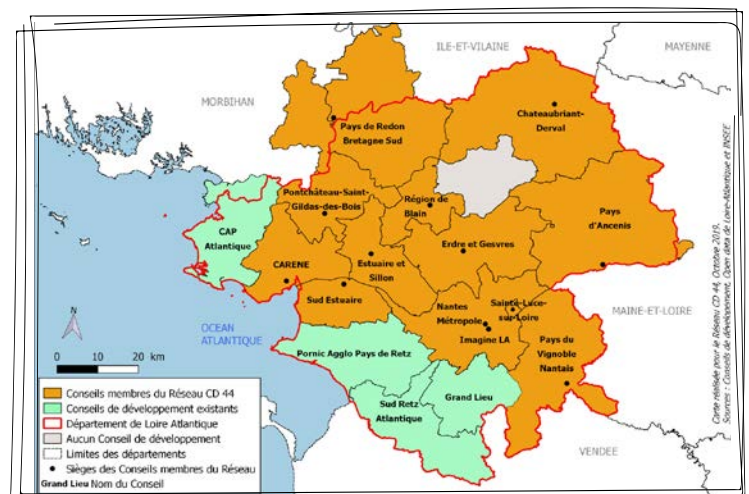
ILE-ET-VILAINE

MAYENNE

MORBIHAN

Pays de Redon Bretagne Sud

Chateaubriant-Derval

Pontchâteau-Saint-Gildas-des-Bois

Région de Blain

Pays d'Ancenis

CAP Atlantique

Erdre et Gesvres

CARENE

Estuaire et Sillon

Sud Estuaire

Sainte-Luce-sur-Loire

MAINE-ET-LOIRE

Nantes Métropole

Imagine LA

N

OCEAN ATLANTIQUE

0 10 20 km

Pornic Agglo Pays de Retz

Pays du Vignoble Nantais

Grand Lieu

Sud Retz Atlantique

VENDEE

Conseils membres du Réseau CD 44
Conseils de développement existants
Département de Loire Atlantique
Aucun Conseil de développement
Limites des départements
Sièges des Conseils membres du Réseau
Grand Lieu Nom du Conseil

Carte réalisée pour le Réseau CD 44, Octobre 2019.
Sources : Conseils de développement, Open data de Loire-Atlantique et INSEE